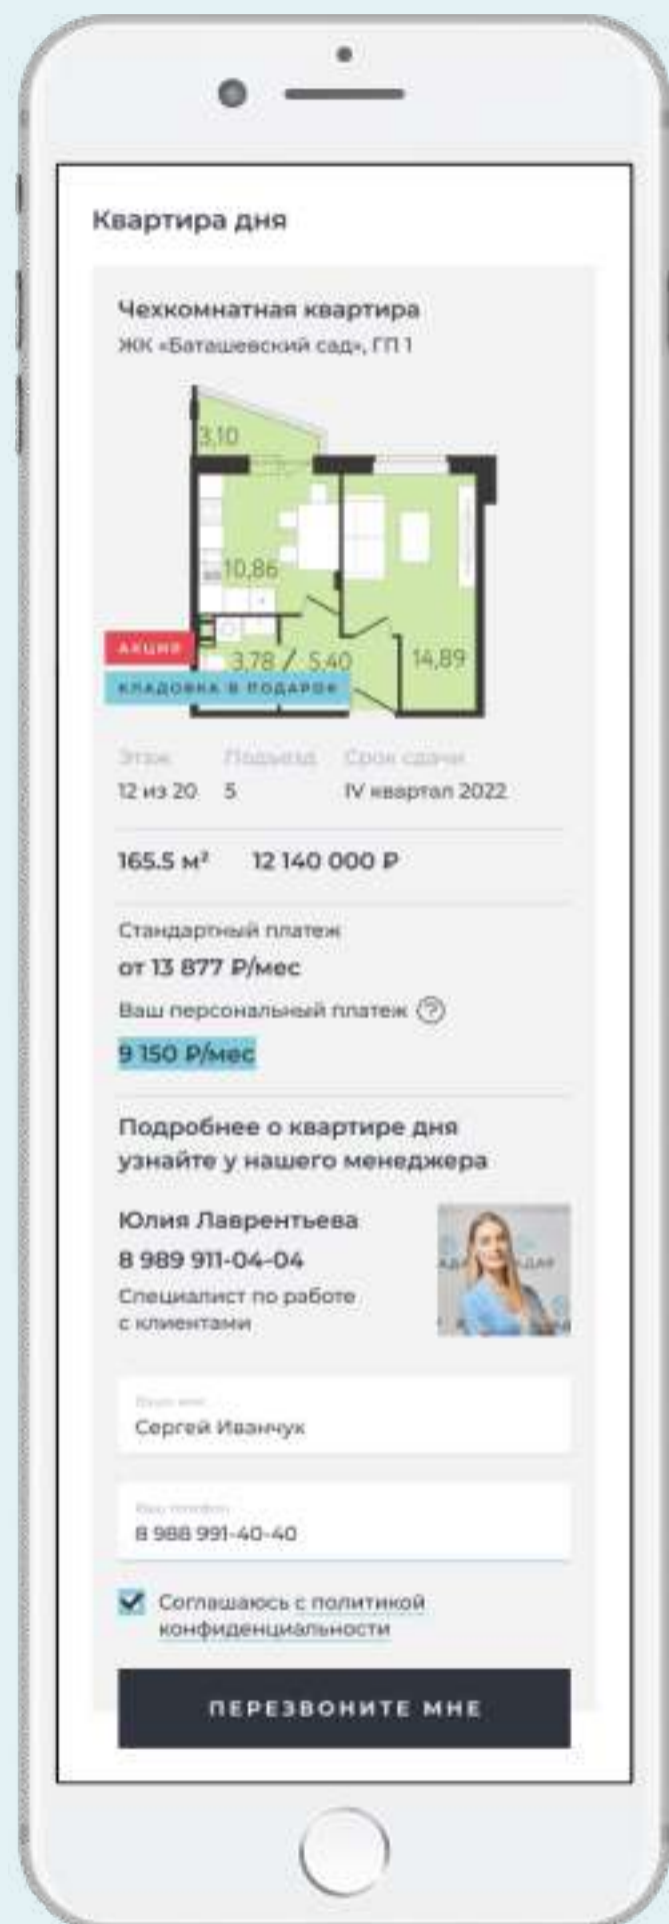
Квартира дня

Чехкомнатная квартира
ЖК «Баташевский сад», ГП 1

3,10
10,86
3,78 / 5,40
14,89

АКЦИЯ
КЛАДОВКА В ПОДАРОК

| Этаж | Подъезд | Срок сдачи |
|---|---|---|
| 12 из 20 | 5 | IV квартал 2022 |

165.5 м² 12 140 000 ₽

Стандартный платеж
от 13 877 ₽/мес
Ваш персональный платеж ?
9 150 ₽/мес

Подробнее о квартире дня узнайте у нашего менеджера

Юлия Лаврентьева
8 989 911-04-04
Специалист по работе с клиентами

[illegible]
Сергей Иванчук

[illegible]
8 988 991-40-40

Соглашаюсь с политикой конфиденциальности

ПЕРЕЗВОНИТЕ МНЕ